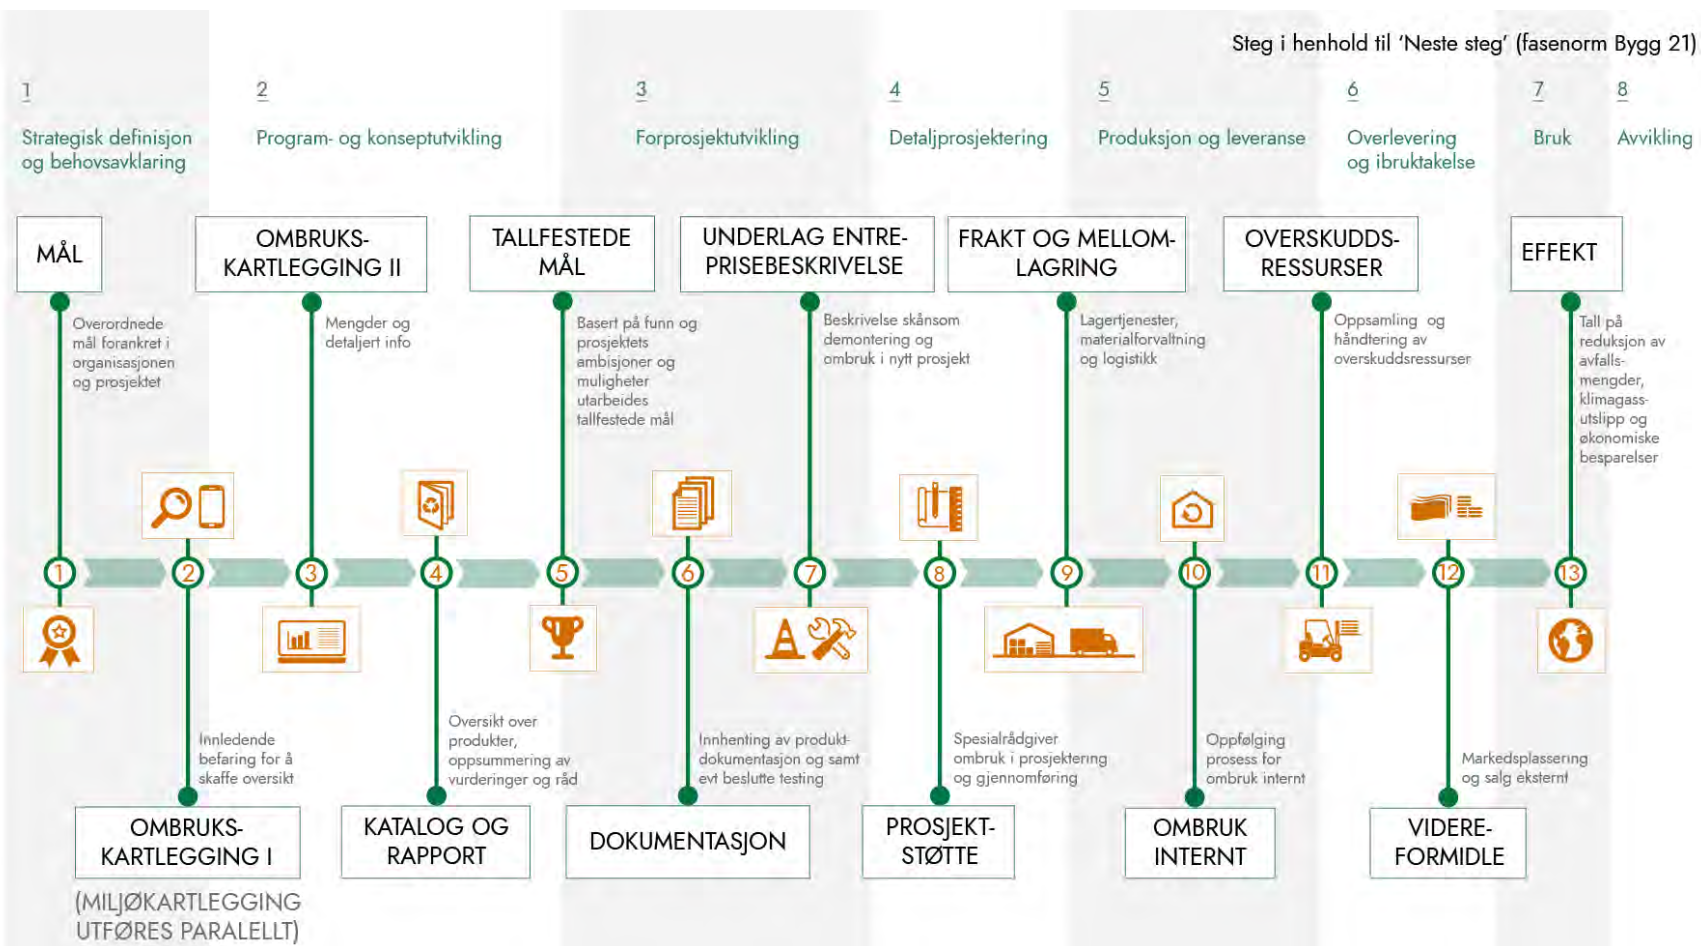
Steg i henhold til 'Neste steg' (fasenorm Bygg 21)

1
Strategisk definisjon og behovsavklaring

2
Program- og konseptutvikling

3
Forprosjektutvikling

4
Detaljprosjektering

5
Produksjon og leveranse

6
Overlevering og ibruktakelse

7
Bruk

8
Avvikling

MÅL
Overordnede mål forankret i organisasjonen og prosjektet

OMBRUKS-KARTLEGGING II
Mengder og detaljert info

TALLFESTEDE MÅL
Basert på funn og prosjektets ambisjoner og muligheter utarbeides tallfestede mål

UNDERLAG ENTRE-PRISEBESKRIVELSE
Beskrivelse skånsom demontering og ombruk i nytt prosjekt

FRAKT OG MELLOM-LAGRING
Lagertjenester, materialforvaltning og logistikk

OVERSKUDDS-RESSURSER
Oppsamling og håndtering av overskuddsressurser

EFFEKT
Tall på reduksjon av avfalls-mengder, klimagass-utslipp og økonomiske besparelser

1 2 3 4 5 6 7 8 9 10 11 12 13

Innledende befaring for å skaffe oversikt
OMBRUKS-KARTLEGGING I
(MILJØKARTLEGGING UTFØRES PARALELLT)

Oversikt over produkter, oppsummering av vurderinger og råd
KATALOG OG RAPPORT

Innhenting av produkt-dokumentasjon og samt evt beslutte testing
DOKUMENTASJON

Spesialrådgiver ombruk i prosjektering og gjennomføring
PROSJEKT-STØTTE

Oppfølging prosess for ombruk internt
OMBRUK INTERNT

Markedsplassering og salg eksternt
VIDERE-FORMIDLE